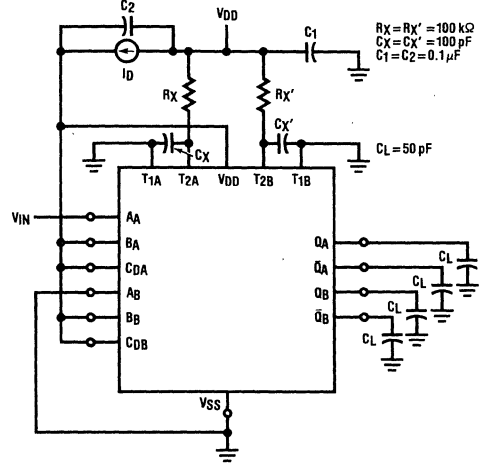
C2
VDD
C1
$R_X = R_X' = 100\ k\Omega$
$C_X = C_X' = 100\ pF$
$C_1 = C_2 = 0.1\ \mu F$
ID
RX
RX'
CX'
CX
CL = 50 pF
T1A T2A VDD T2B T1B
VIN
AA
BA
CDA
AB
BB
CDB
QA
$\bar{Q}_A$
QB
$\bar{Q}_B$
CL
CL
CL
CL
VSS